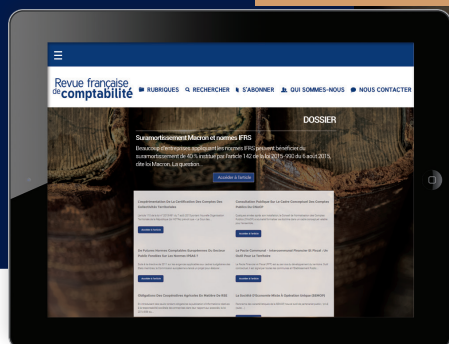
☰

Revue française de comptabilité

RUBRIQUES RECHERCHER S'ABONNER QUI SOMMES-NOUS NOUS CONTACTER

DOSSIER

Suramortissement Macron et normes IFRS

Beaucoup d'entreprises appliquant les normes IFRS peuvent bénéficier du suramortissement de 40 % institué par l'article 142 de la loi 2015-990 du 6 août 2015, dite loi Macron. La question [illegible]

Accéder à l'article

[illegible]

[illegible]

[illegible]

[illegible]

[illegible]

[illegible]